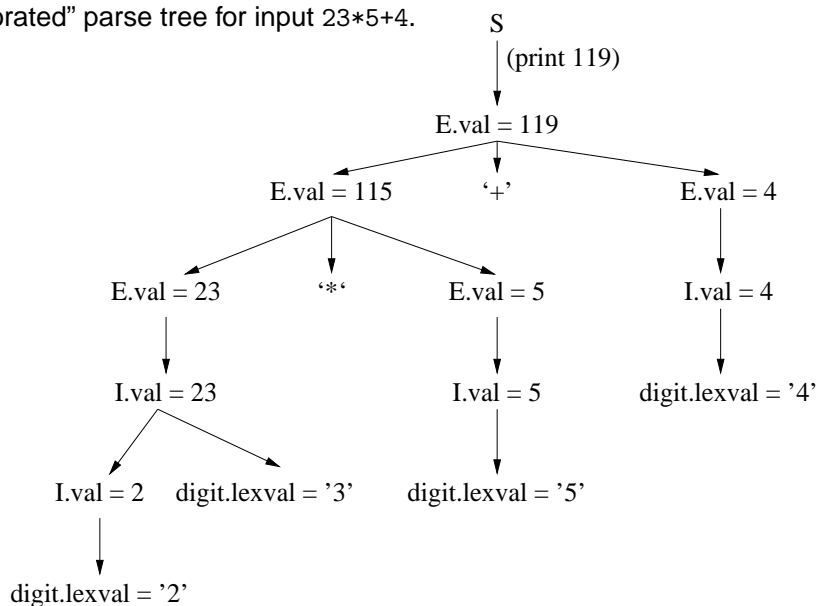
orated" parse tree for input 23*5+4.

S

(print 119)

E.val = 119

E.val = 115

'+'

E.val = 4

E.val = 23

'*'

E.val = 5

I.val = 4

I.val = 23

I.val = 5

digit.lexval = '4'

I.val = 2

digit.lexval = '3'

digit.lexval = '5'

digit.lexval = '2'